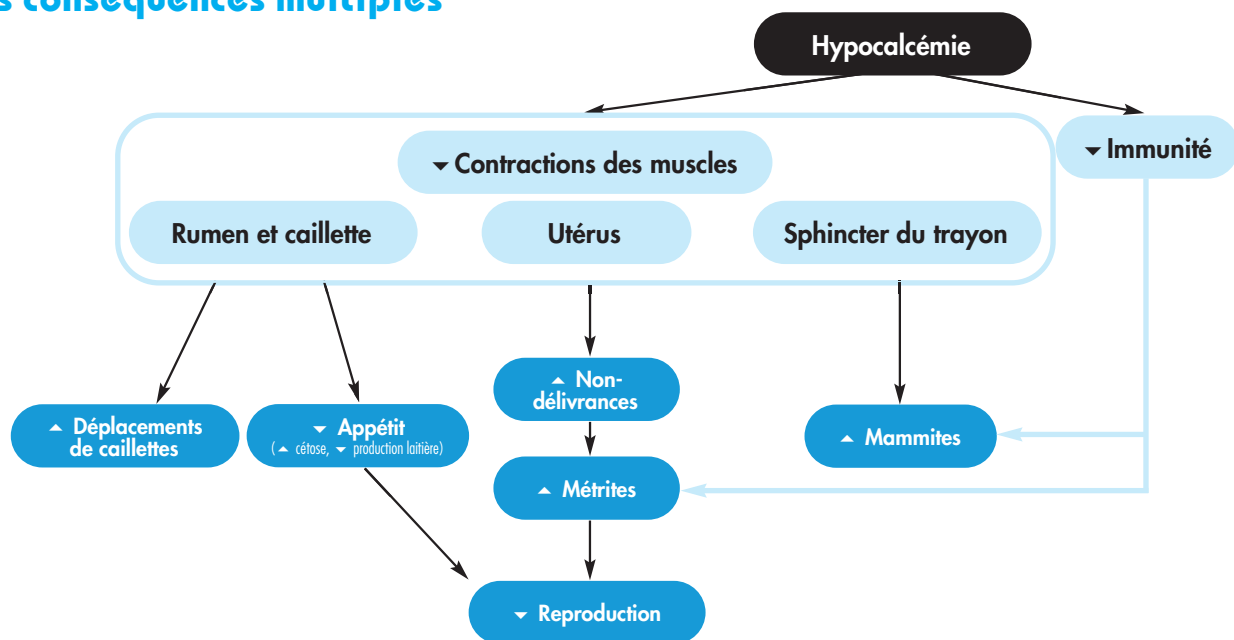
s conséquences multiples

Hypocalcémie

▾ Contractions des muscles

Rumen et caillette

Utérus

Sphincter du trayon

▾ Immunité

▴ Déplacements de caillettes

▾ Appétit (▴ cétose, ▾ production laitière)

▴ Non-délivrances

▴ Métrites

▴ Mammites

▾ Reproduction